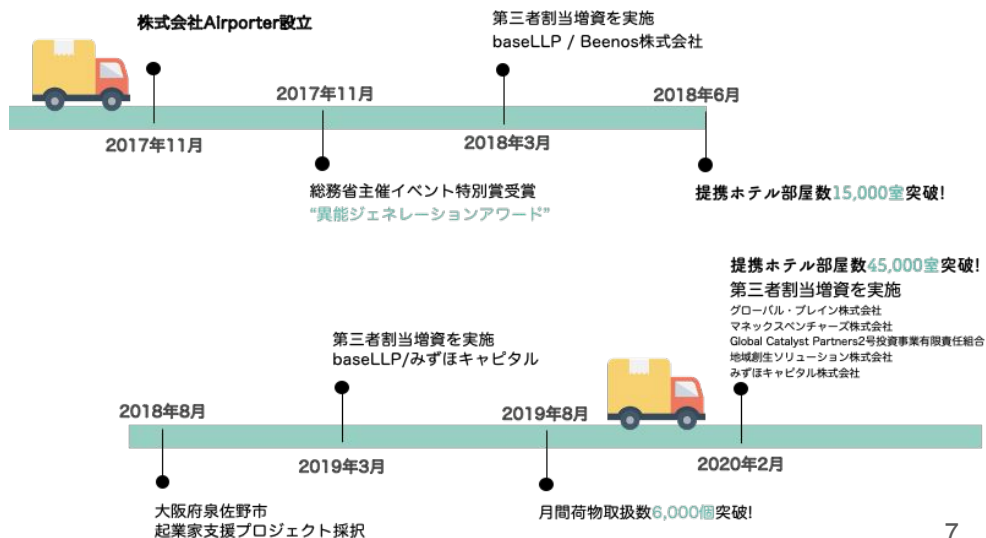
株式会社Airporter設立

2017年11月

2017年11月

総務省主催イベント特別賞受賞
"異能ジェネレーションアウォード"

第三者割当増資を実施
baseLLP / Beenos株式会社

2018年3月

2018年6月

提携ホテル部屋数15,000室突破!

2018年8月

大阪府泉佐野市
起業家支援プロジェクト採択

第三者割当増資を実施
baseLLP/みずほキャピタル

2019年3月

2019年8月

月間荷物取扱数6,000個突破!

提携ホテル部屋数45,000室突破!
第三者割当増資を実施
グローバル・ブレイン株式会社
マネックスベンチャーズ株式会社
Global Catalyst Partners2号投資事業有限責任組合
地域創生ソリューション株式会社
みずほキャピタル株式会社

2020年2月

7